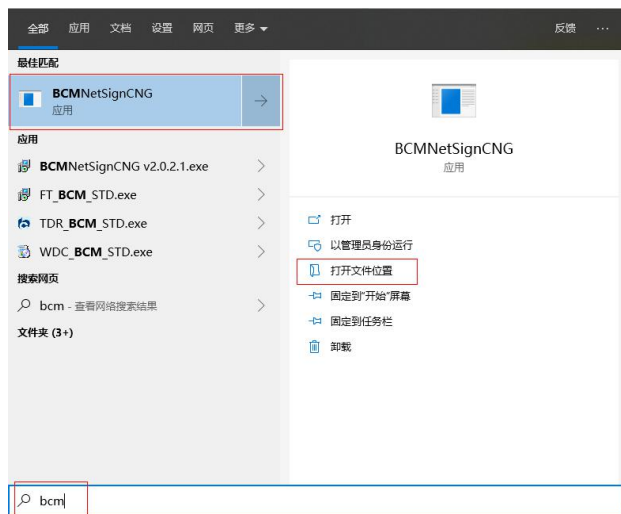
全部 应用 文档 设置 网页 更多

反馈 ···

最佳匹配

BCMNetSignCNG
应用

应用

BCMNetSignCNG v2.0.2.1.exe

FT_BCM_STD.exe

TDR_BCM_STD.exe

WDC_BCM_STD.exe

搜索网页

bcm - 查看网络搜索结果

文件夹 (3+)

BCMNetSignCNG
应用

打开

以管理员身份运行

打开文件位置

固定到"开始"屏幕

固定到任务栏

卸载

bcm